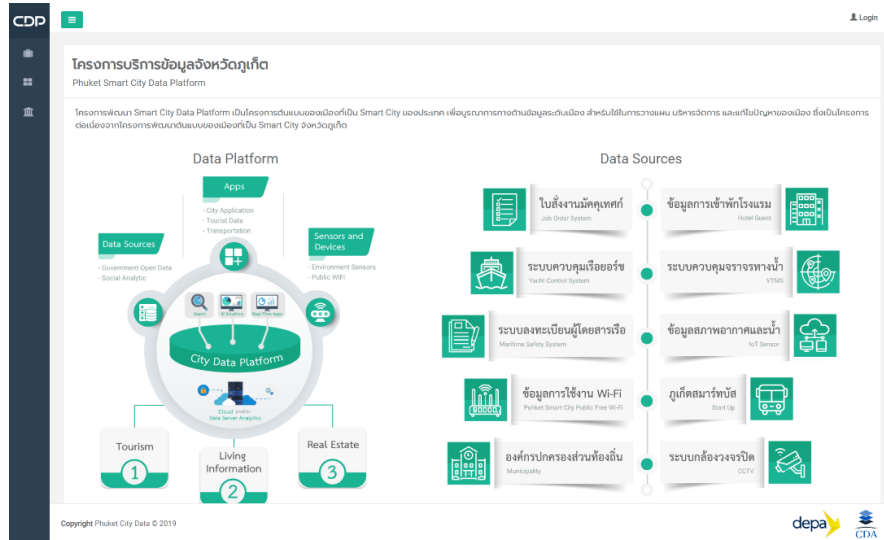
CDP

Login

โครงการบริการข้อมูลจังหวัดภูเก็ต
Phuket Smart City Data Platform

โครงการพัฒนา Smart City Data Platform เป็นโครงการต้นแบบของเมืองที่เป็น Smart City ของประเทศ เพื่อบูรณาการทางด้านข้อมูลระดับเมือง สำหรับใช้ในการวางแผน บริหารจัดการ และแก้ไขปัญหาของเมือง ซึ่งเป็นโครงการต่อเนื่องจากโครงการพัฒนาต้นแบบของเมืองที่เป็น Smart City จังหวัดภูเก็ต

Data Platform

Apps
- City Application
- Tourist Data
- Transportation

Data Sources
- Government Open Data
- Social Analytic

Sensors and Devices
- Environment Sensors
- Public WiFi

Search
BI Solutions
Real-Time Apps

City Data Platform

Cloud
Data Server Analytics

Tourism
1

Living Information
2

Real Estate
3

Data Sources

ใบสั่งงานนักเทคนิค
Job Order System

ข้อมูลการเข้าพักโรงแรม
Hotel Guest

ระบบควบคุมเรือยอร์ช
Yacht Control System

ระบบควบคุมจราจรทางน้ำ
VTMS

ระบบลงทะเบียนผู้โดยสารเรือ
Maritime Safety System

ข้อมูลสภาพอากาศและน้ำ
IoT Sensor

ข้อมูลการใช้งาน Wi-Fi
Phuket Smart City Public Free Wi-Fi

ภูเก็ตสมาร์ทบัส
Start Up

องค์กรปกครองส่วนท้องถิ่น
Municipality

ระบบกล้องวงจรปิด
CCTV

Copyright Phuket City Data © 2019

depa

CDA